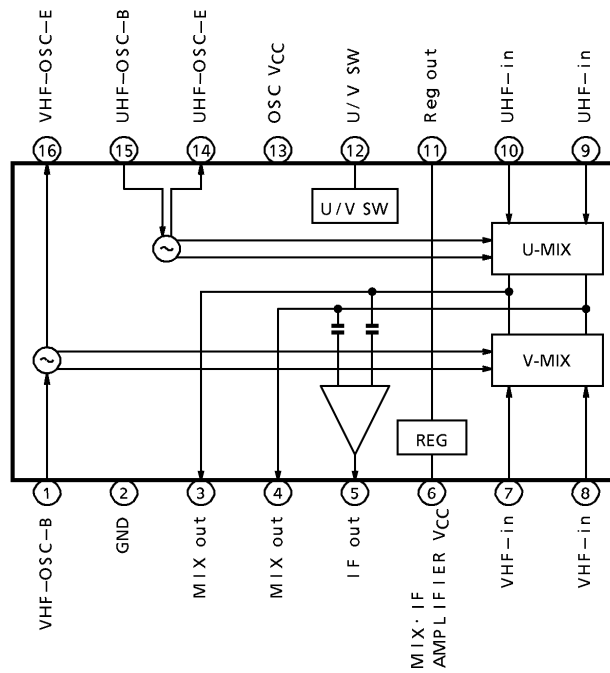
VHF−OSC−E
UHF−OSC−B
UHF−OSC−E
OSC VCC
U/V SW
Reg out
UHF−in
UHF−in

16
15
14
13
12
11
10
9

U/V SW
U-MIX
V-MIX
REG

1
2
3
4
5
6
7
8

VHF−OSC−B
GND
MIX out
MIX out
IF out
MIX· IF AMPLIFIER VCC
VHF−in
VHF−in